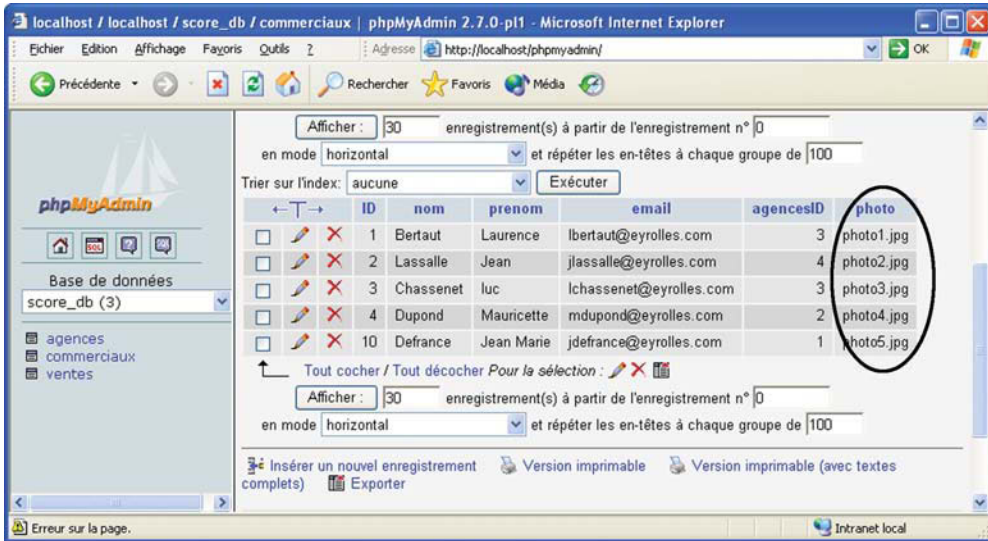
localhost / localhost / score_db / commerciaux | phpMyAdmin 2.7.0-pl1 - Microsoft Internet Explorer

Fichier Edition Affichage Favoris Outils ? Adresse http://localhost/phpmyadmin/ OK

Précédente Rechercher Favoris Média

phpMyAdmin

Base de données
score_db (3)

agences
commerciaux
ventes

Afficher : 30 enregistrement(s) à partir de l'enregistrement n° 0
en mode horizontal et répéter les en-têtes à chaque groupe de 100

Trier sur l'index: aucune Exécuter

| | | | ID | nom | prenom | email | agencesID | photo |
|---|---|---|---|---|---|---|---|---|
| | | | 1 | Bertaut | Laurence | lbertaut@eyrolles.com | 3 | photo1.jpg |
| | | | 2 | Lassalle | Jean | jlassalle@eyrolles.com | 4 | photo2.jpg |
| | | | 3 | Chassenet | luc | lchassenet@eyrolles.com | 3 | photo3.jpg |
| | | | 4 | Dupond | Mauricette | mdupond@eyrolles.com | 2 | photo4.jpg |
| | | | 10 | Defrance | Jean Marie | jdefrance@eyrolles.com | 1 | photo5.jpg |

Tout cocher / Tout décocher Pour la sélection :

Afficher : 30 enregistrement(s) à partir de l'enregistrement n° 0
en mode horizontal et répéter les en-têtes à chaque groupe de 100

Insérer un nouvel enregistrement Version imprimable Version imprimable (avec textes complets) Exporter

Erreur sur la page. Intranet local